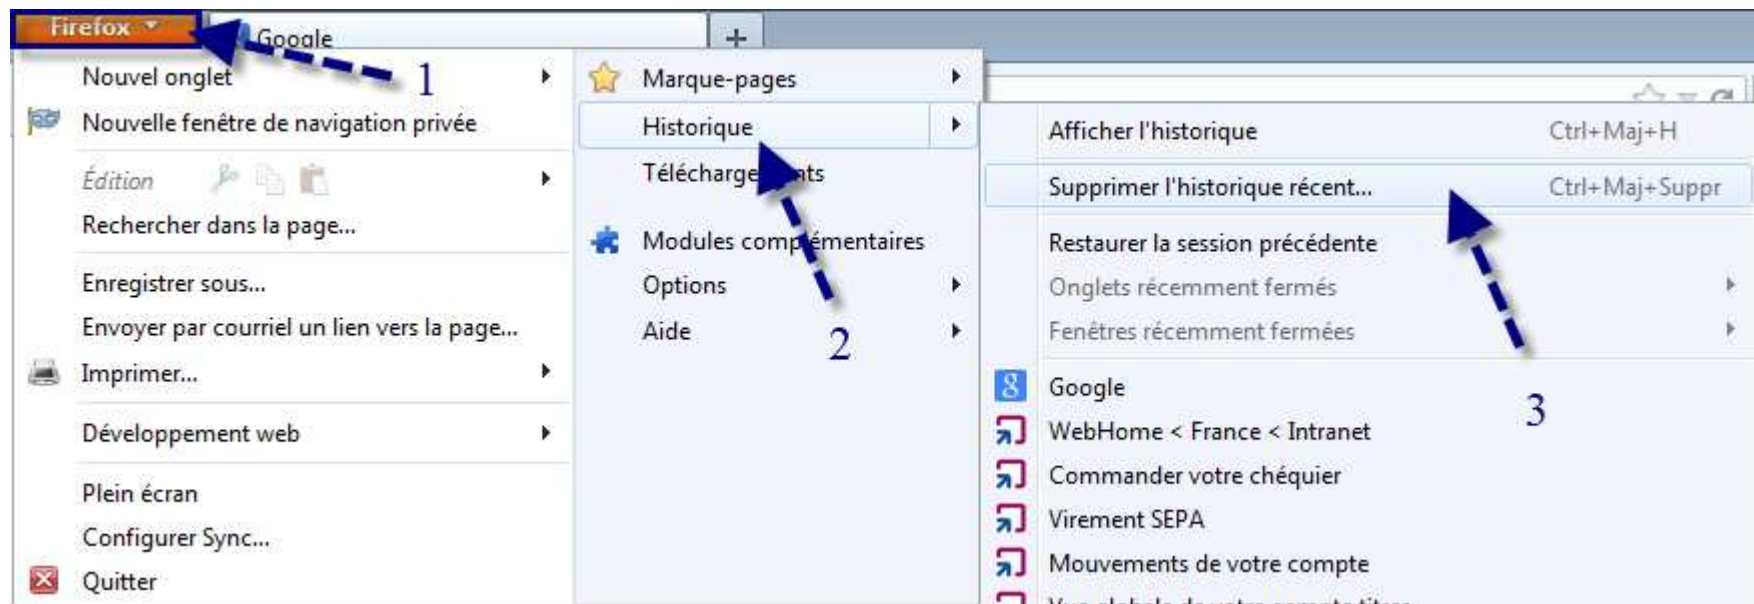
Firefox
Google
+

Nouvel onglet
1
Nouvelle fenêtre de navigation privée
Édition
Rechercher dans la page...
Enregistrer sous...
Envoyer par courriel un lien vers la page...
Imprimer...
Développement web
Plein écran
Configurer Sync...
Quitter

Marque-pages
Historique
Télécharge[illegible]nts
Modules comp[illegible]émentaires
Options
Aide
2

Afficher l'historique Ctrl+Maj+H
Supprimer l'historique récent... Ctrl+Maj+Suppr
Restaurer la session précédente
Onglets récemment fermés
Fenêtres récemment fermées
Google
3
WebHome < France < Intranet
Commander votre chéquier
Virement SEPA
Mouvements de votre compte
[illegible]